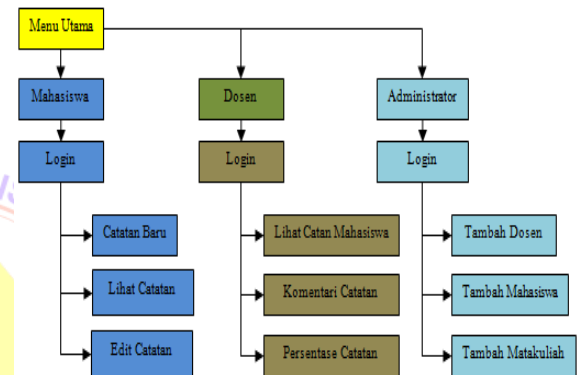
Menu Utama

Mahasiswa

Login

Catatan Baru

Lihat Catatan

Edit Catatan

Dosen

Login

Lihat Catan Mahasiswa

Komentari Catatan

Persentase Catatan

Administrator

Login

Tambah Dosen

Tambah Mahasiswa

Tambah Matakuliah